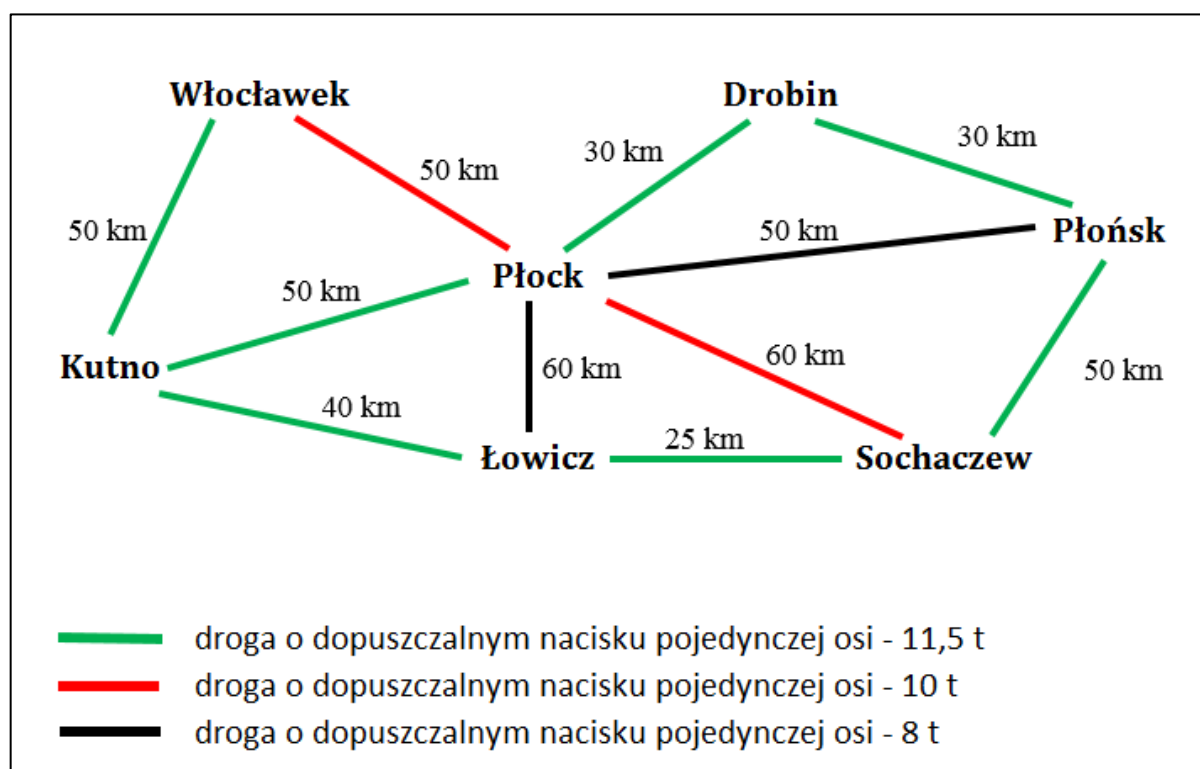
Włocławek

Drobin

50 km

30 km

30 km

50 km

50 km

Płońsk

Płock

50 km

Kutno

60 km

60 km

50 km

40 km

25 km

Łowicz

Sochaczew

droga o dopuszczalnym nacisku pojedynczej osi - 11,5 t

droga o dopuszczalnym nacisku pojedynczej osi - 10 t

droga o dopuszczalnym nacisku pojedynczej osi - 8 t